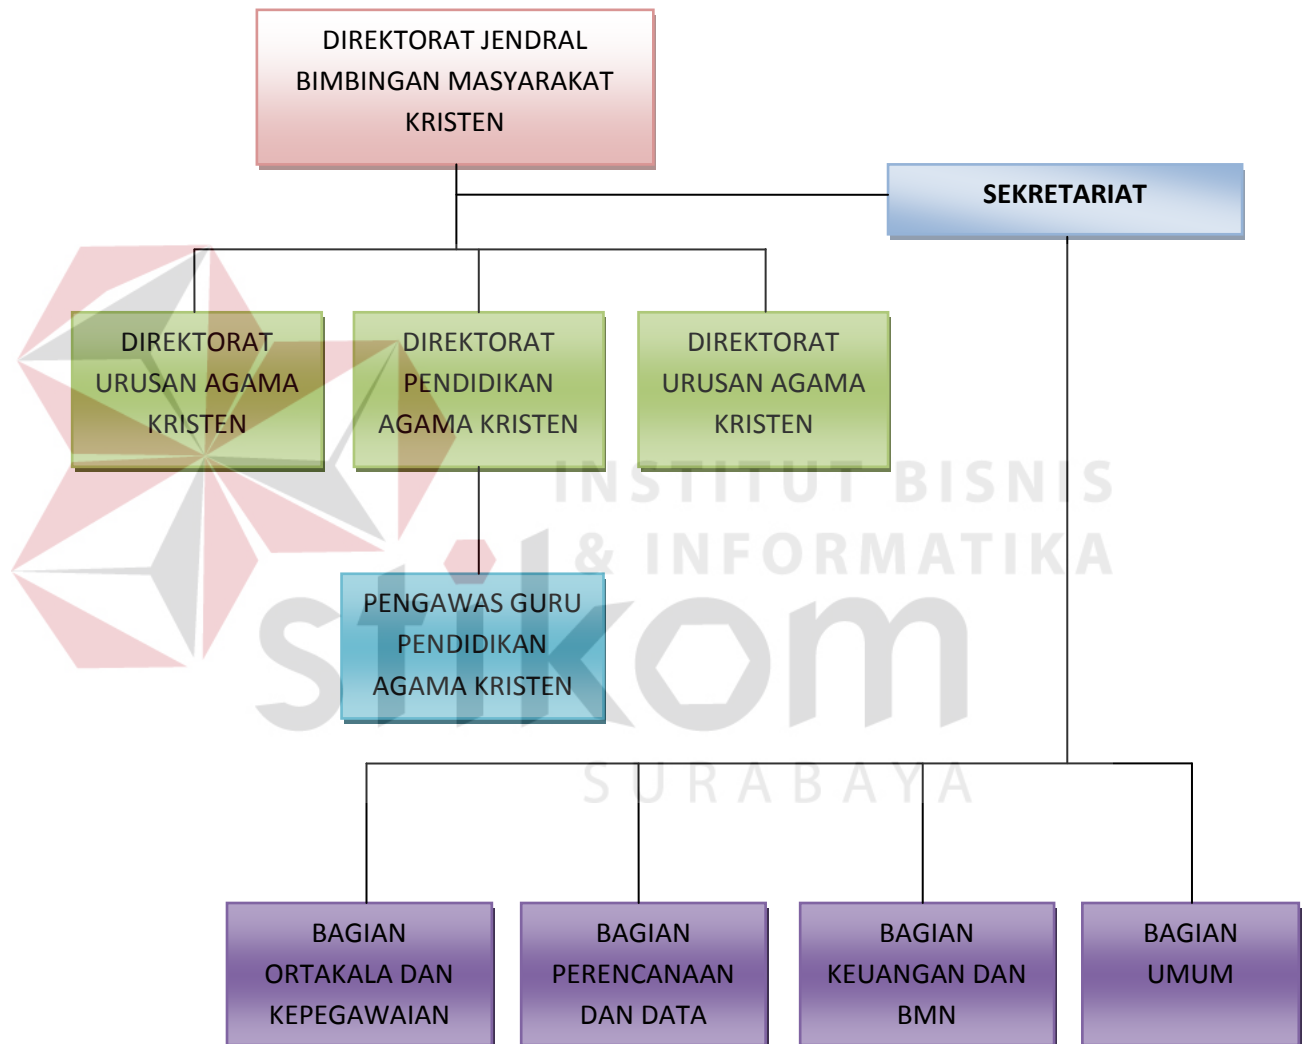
DIREKTORAT JENDRAL BIMBINGAN MASYARAKAT KRISTEN

SEKRETARIAT

DIREKTORAT URUSAN AGAMA KRISTEN

DIREKTORAT PENDIDIKAN AGAMA KRISTEN

DIREKTORAT URUSAN AGAMA KRISTEN

PENGAWAS GURU PENDIDIKAN AGAMA KRISTEN

BAGIAN ORTAKALA DAN KEPEGAWAIAN

BAGIAN PERENCANAAN DAN DATA

BAGIAN KEUANGAN DAN BMN

BAGIAN UMUM

INSTITUT BISNIS & INFORMATIKA

stikom

SURABAYA